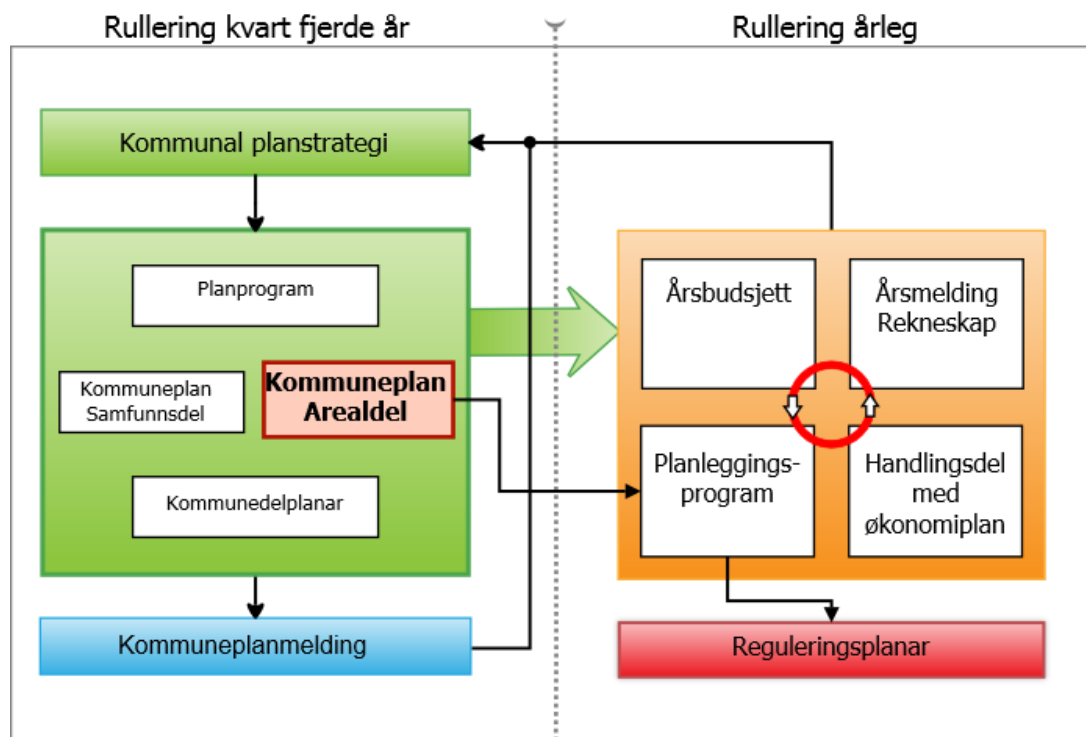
Rullering kvart fjerde år

Rullering årleg

Kommunal planstrategi

Planprogram

Kommuneplan Samfunnsdel

Kommuneplan Arealdel

Kommunedelplanar

Kommuneplanmelding

Årsbudsjett

Årsmelding Rekneskap

Planleggingsprogram

Handlingsdel med økonomiplan

Reguleringsplanar